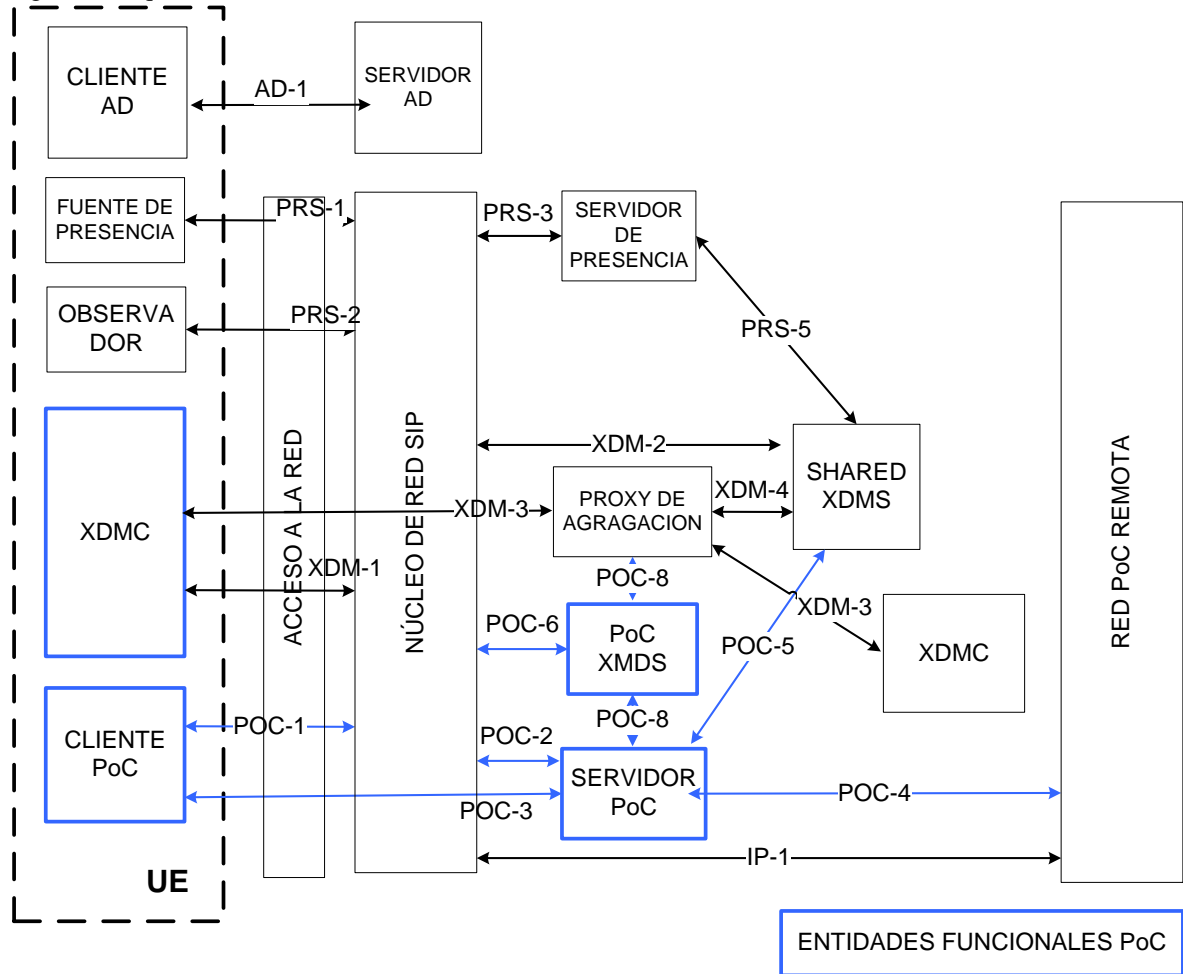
CLIENTE AD

AD-1

SERVIDOR AD

FUENTE DE PRESENCIA

PRS-1

PRS-3

SERVIDOR DE PRESENCIA

OBSERVADOR

PRS-2

PRS-5

ACCESO A LA RED

NÚCLEO DE RED SIP

XDM-2

SHARED XDMS

XDMC

XDM-3

PROXY DE AGRAGACION

XDM-4

XDM-1

POC-8

XDM-3

POC-6

PoC XMDS

POC-5

XDMC

RED PoC REMOTA

CLIENTE PoC

POC-1

POC-8

POC-2

SERVIDOR PoC

POC-3

POC-4

IP-1

UE

ENTIDADES FUNCIONALES PoC